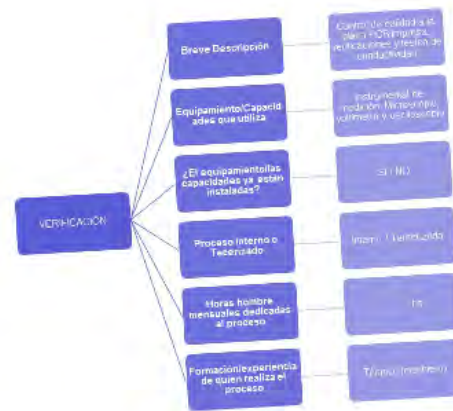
VERIFICACIÓN

Breve Descripción

Control de calidad a la placa PCB, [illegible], verificaciones y test de conductividad

Equipamiento/Capacidades que utiliza

Instrumental de medición, Microscopio, voltímetro y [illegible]

¿El equipamiento/las capacidades ya están instaladas?

SI / NO

Proceso Interno o Tecerizado

Interno / Tercerizado

Horas hombre mensuales dedicadas al proceso

Hs

Formación/experiencia de quien realiza el proceso

Técnico (modelos)